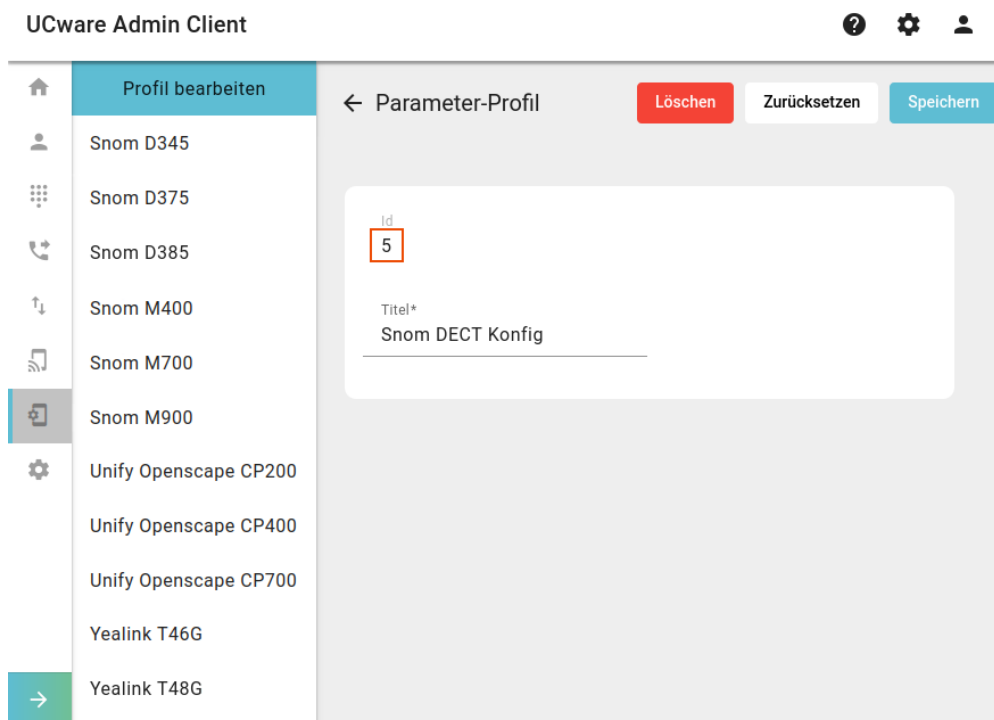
UCware Admin Client

Profil bearbeiten

Snom D345

Snom D375

Snom D385

Snom M400

Snom M700

Snom M900

Unify Openscape CP200

Unify Openscape CP400

Unify Openscape CP700

Yealink T46G

Yealink T48G

← Parameter-Profil

Löschen

Zurücksetzen

Speichern

Id
5

Titel*
Snom DECT Konfig